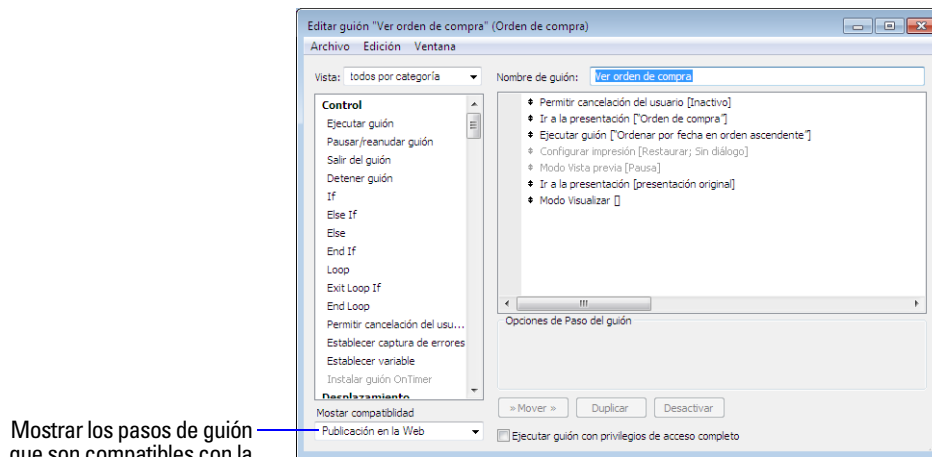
Editar guión "Ver orden de compra" (Orden de compra)

Archivo Edición Ventana

Vista: todos por categoría

Nombre de guión: Ver orden de compra

Control
Ejecutar guión
Pausar/reanudar guión
Salir del guión
Detener guión
If
Else If
Else
End If
Loop
Exit Loop If
End Loop
Permitir cancelación del usu...
Establecer captura de errores
Establecer variable
Instalar guión OnTimer
Desplazamiento

Permitir cancelación del usuario [Inactivo]
Ir a la presentación ["Orden de compra"]
Ejecutar guión ["Ordenar por fecha en orden ascendente"]
Configurar impresión [Restaurar; Sin diálogo]
Modo Vista previa [Pausa]
Ir a la presentación [presentación original]
Modo Visualizar []

Opciones de Paso del guión

Mostar compatibilidad
Publicación en la Web

» Mover » Duplicar Desactivar

Ejecutar guión con privilegios de acceso completo

Mostrar los pasos de guión que son compatibles con la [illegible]